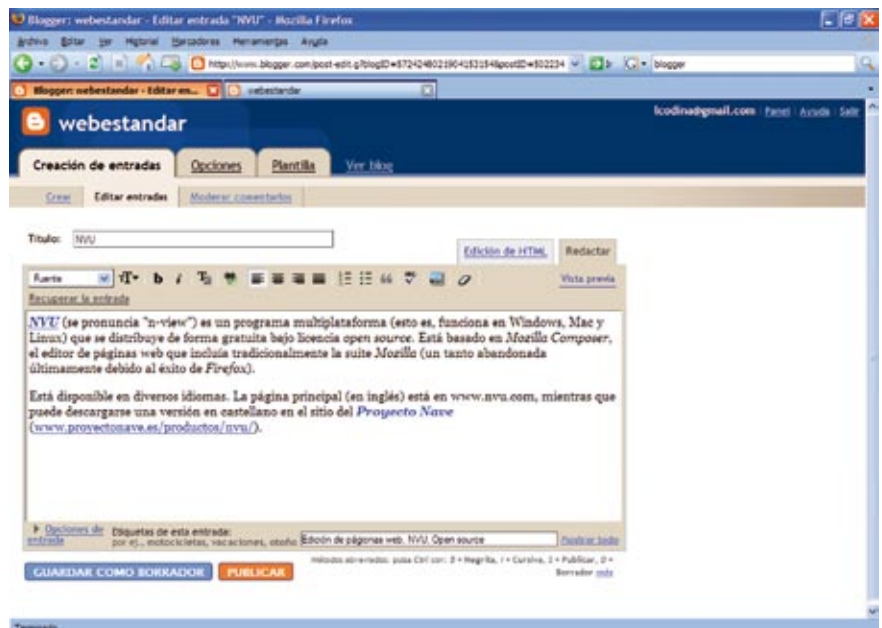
Blogger: webestandar - Editar entrada "NVU" - Mozilla Firefox

Archivo Editar Ver Historial Marcadores Herramientas Ayuda

http://www.blogger.com/post-edit.g?blogID=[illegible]&postID=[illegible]

blogger

Blogger: webestandar - Editar en... | webestandar

webestandar

lcodina@gmail.com | Panel | Ayuda | Salir

Creación de entradas | Opciones | Plantilla | Ver blog

Crear | Editar entradas | Moderar comentarios

Título: NVU

Edición de HTML | Redactar

Fuente

Vista previa

Recuperar la entrada

NVU (se pronuncia "n-view") es un programa multiplataforma (esto es, funciona en Windows, Mac y Linux) que se distribuye de forma gratuita bajo licencia open source. Está basado en Mozilla Composer, el editor de páginas web que incluía tradicionalmente la suite Mozilla (un tanto abandonada últimamente debido al éxito de Firefox).

Está disponible en diversos idiomas. La página principal (en inglés) está en www.nvu.com, mientras que puede descargarse una versión en castellano en el sitio del Proyecto Nave (www.proyectonave.es/productos/nvu/).

Opciones de entrada

Etiquetas de esta entrada:
por ej., motocicletas, vacaciones, otoño

Edición de páginas web, NVU, Open source

Mostrar todo

Métodos abreviados: pulsa Ctrl con: B = Negrita, I = Cursiva, P = Publicar, D = Borrador más

GUARDAR COMO BORRADOR | PUBLICAR

Terminado